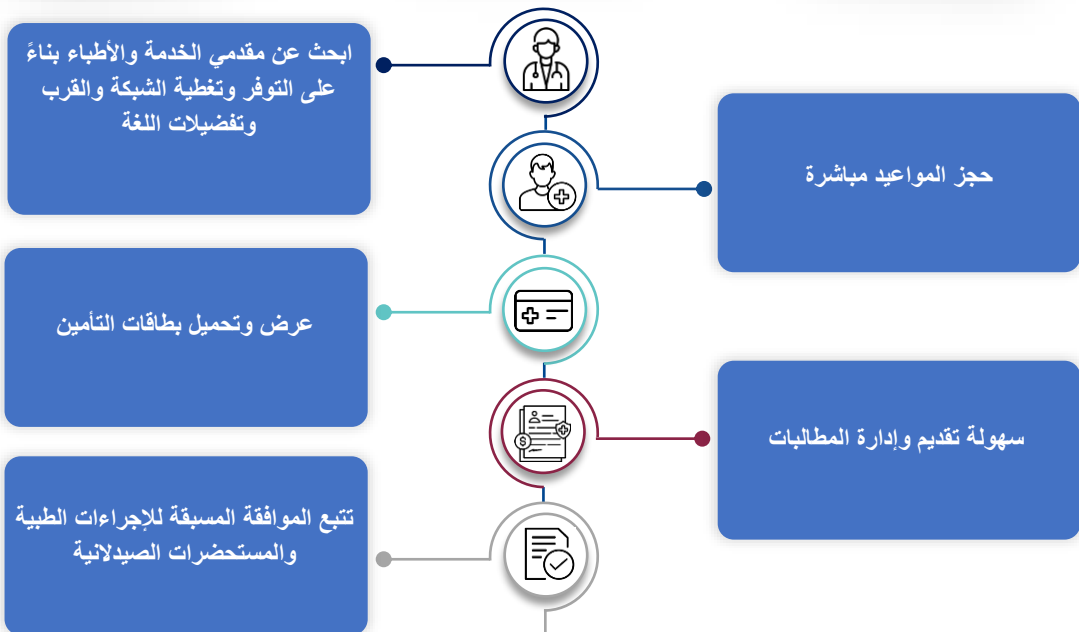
ابحث عن مقدمي الخدمة والأطباء بناءً على التوفر وتغطية الشبكة والقرب وتفضيلات اللغة

حجز المواعيد مباشرة

عرض وتحميل بطاقات التأمين

سهولة تقديم وإدارة المطالبات

تتبع الموافقة المسبقة للإجراءات الطبية والمستحضرات الصيدلانية